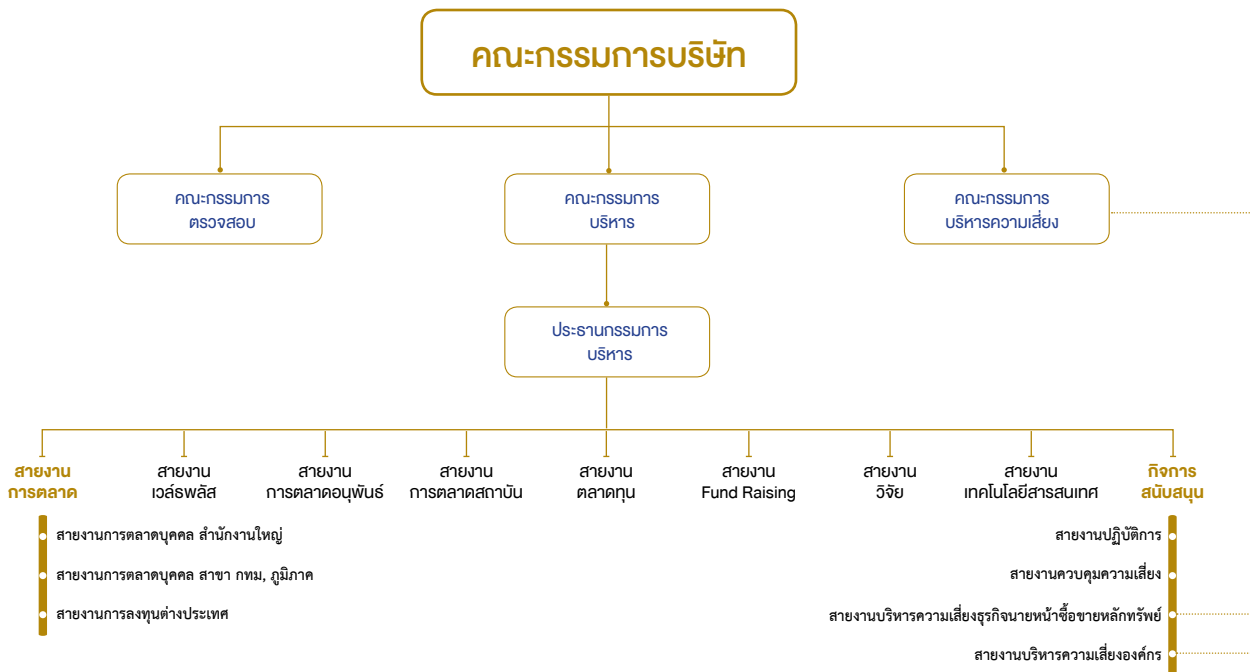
คณะกรรมการบริษัท

คณะกรรมการ ตรวจสอบ

คณะกรรมการ บริหาร

คณะกรรมการ บริหารความเสี่ยง

ประธานกรรมการ บริหาร

สายงาน การตลาด

สายงาน เวล์ธพลัส

สายงาน การตลาดอนุพันธ์

สายงาน การตลาดสถาบัน

สายงาน ตลาดทุน

สายงาน Fund Raising

สายงาน วิจัย

สายงาน เทคโนโลยีสารสนเทศ

กิจการ สนับสนุน

สายงานการตลาดบุคคล สำนักงานใหญ่

สายงานการตลาดบุคคล สาขา กทม, ภูมิภาค

สายงานการลงทุนต่างประเทศ

สายงานปฏิบัติการ

สายงานควบคุมความเสี่ยง

สายงานบริหารความเสี่ยงธุรกิจนายหน้าซื้อขายหลักทรัพย์

สายงานบริหารความเสี่ยงองค์กร